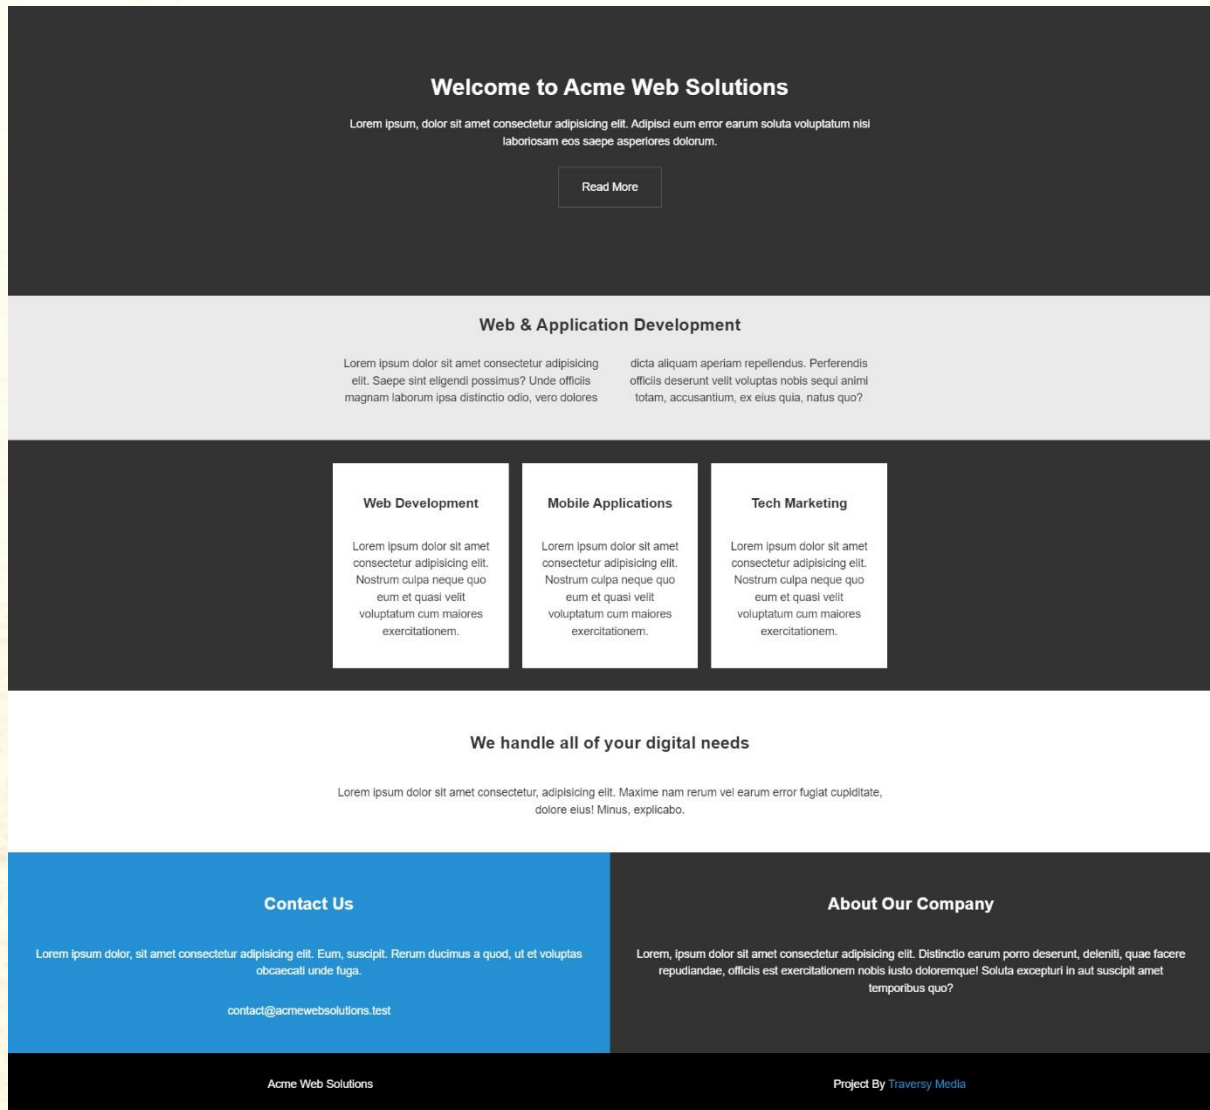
Welcome to Acme Web Solutions

Lorem ipsum, dolor sit amet consectetur adipisicing elit. Adipisci eum error earum soluta voluptatum nisi laboriosam eos saepe asperiores dolorum.

Read More

Web & Application Development

Lorem ipsum dolor sit amet consectetur adipisicing elit. Saepe sint eligendi possimus? Unde officiis magnam laborum ipsa distinctio odio, vero dolores

dicta aliquam aperiam repellendus. Perferendis officiis deserunt velit voluptas nobis sequi animi totam, accusantium, ex eius quia, natus quo?

Web Development

Lorem ipsum dolor sit amet consectetur adipisicing elit. Nostrum culpa neque quo eum et quasi velit voluptatum cum maiores exercitationem.

Mobile Applications

Lorem ipsum dolor sit amet consectetur adipisicing elit. Nostrum culpa neque quo eum et quasi velit voluptatum cum maiores exercitationem.

Tech Marketing

Lorem ipsum dolor sit amet consectetur adipisicing elit. Nostrum culpa neque quo eum et quasi velit voluptatum cum maiores exercitationem.

We handle all of your digital needs

Lorem ipsum dolor sit amet consectetur, adipisicing elit. Maxime nam rerum vel earum error fugiat cupiditate, dolore eius! Minus, explicabo.

Contact Us

Lorem ipsum dolor, sit amet consectetur adipisicing elit. Eum, suscipit. Rerum ducimus a quod, ut et voluptas obcaecati unde fuga.

contact@acmewebsolutions.test

About Our Company

Lorem, ipsum dolor sit amet consectetur adipisicing elit. Distinctio earum porro deserunt, deleniti, quae facere repudiandae, officiis est exercitationem nobis iusto doloremque! Soluta excepturi in aut suscipit amet temporibus quo?

Acme Web Solutions

Project By Traversy Media